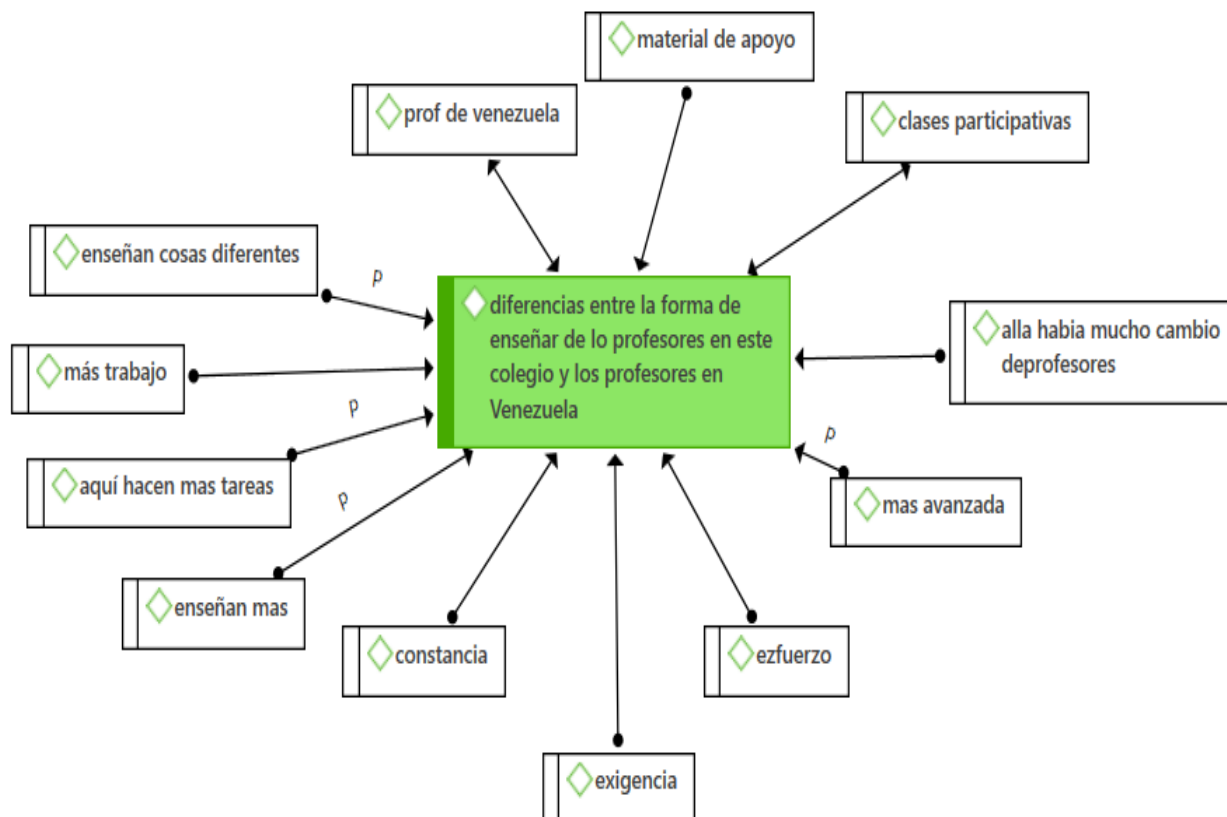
material de apoyo

prof de venezuela

clases participativas

enseñan cosas diferentes

p

diferencias entre la forma de enseñar de lo profesores en este colegio y los profesores en Venezuela

alla habia mucho cambio deprofesores

más trabajo

p

aquí hacen mas tareas

p

p

mas avanzada

enseñan mas

constancia

ezfuerzo

exigencia